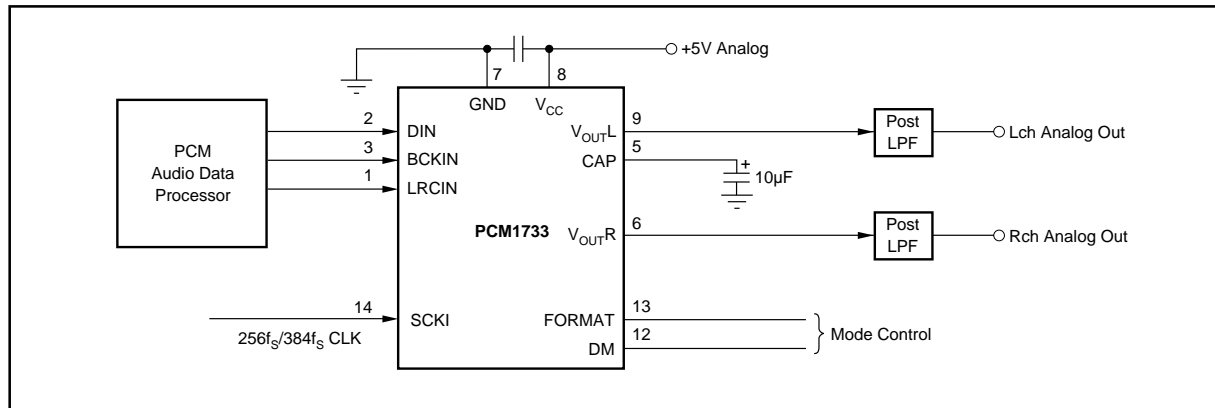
+5V Analog

7 8

GND $V_{CC}$

PCM Audio Data Processor

2 DIN
3 BCKIN
1 LRCIN

$V_{OUT}L$ 9
CAP 5

+ 10µF

Post LPF Lch Analog Out

PCM1733

$V_{OUT}R$ 6

Post LPF Rch Analog Out

14 SCKI

$256f_S/384f_S$ CLK

FORMAT 13
DM 12

Mode Control